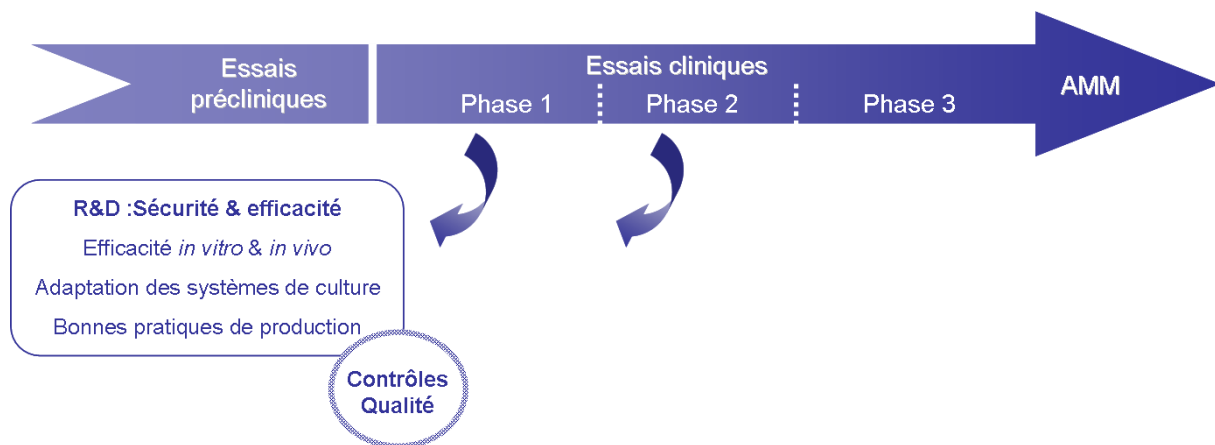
Essais précliniques

Essais cliniques

Phase 1

Phase 2

Phase 3

AMM

R&D :Sécurité & efficacité

Efficacité *in vitro* & *in vivo*

Adaptation des systèmes de culture

Bonnes pratiques de production

Contrôles Qualité